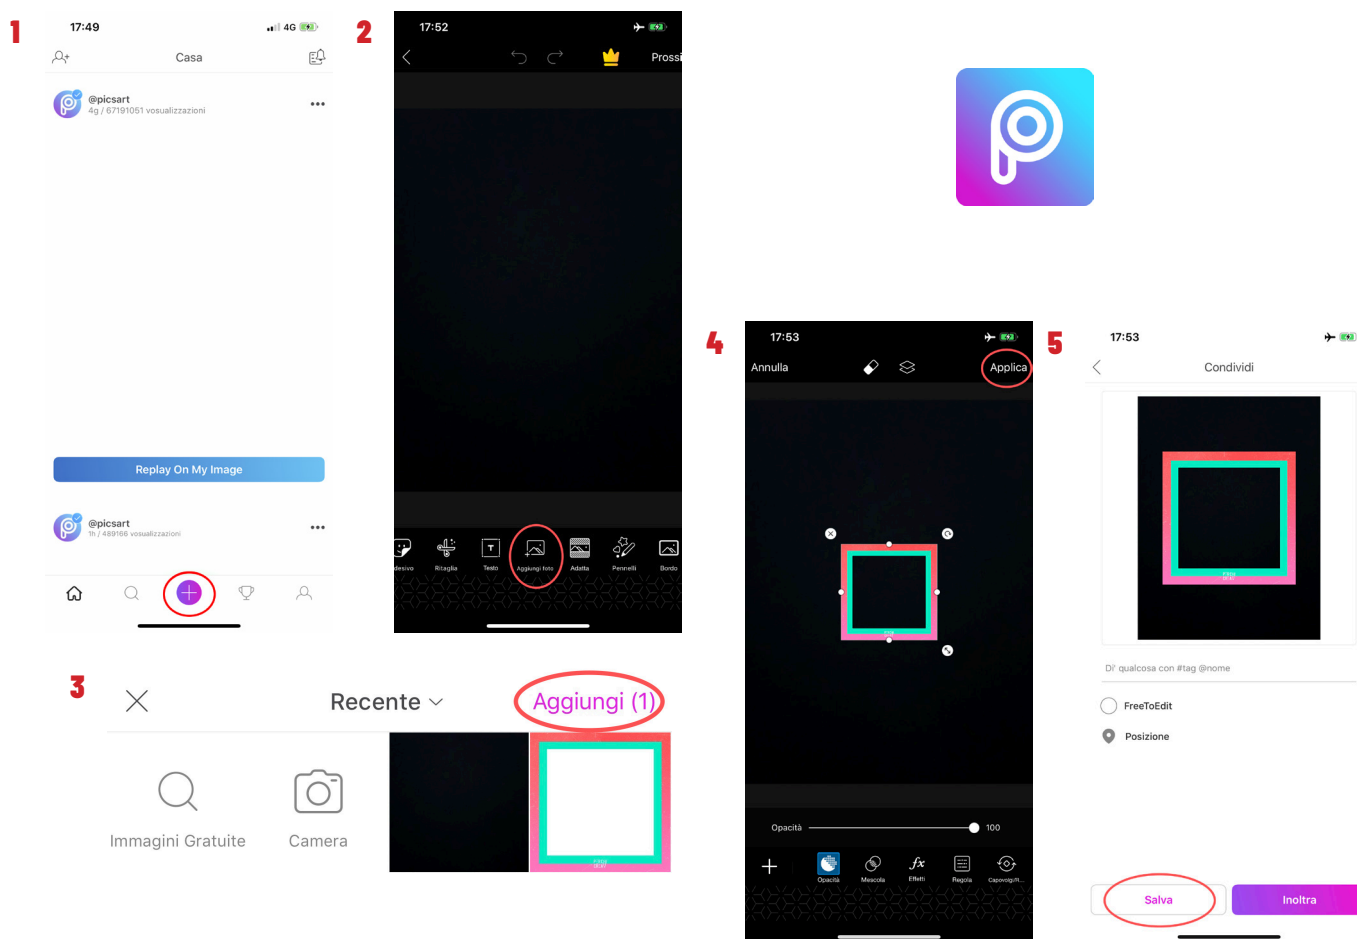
1

17:49 4G

Casa

@picsart
4g / 67191051 vosualizzazioni

Replay On My Image

@picsart
1h / 489166 vosualizzazioni

2

17:52

Prossi

desivo Ritaglia Testo Aggiungi foto Adatta Pennelli Bordo

3

Recente

Aggiungi (1)

Immagini Gratuite Camera

4

17:53

Annulla Applica

Opacità 100

Opacità Mescola Effetti Regola Capovolgi/R...

5

17:53

Condividi

Di' qualcosa con #tag @nome

FreeToEdit

Posizione

Salva Inoltra